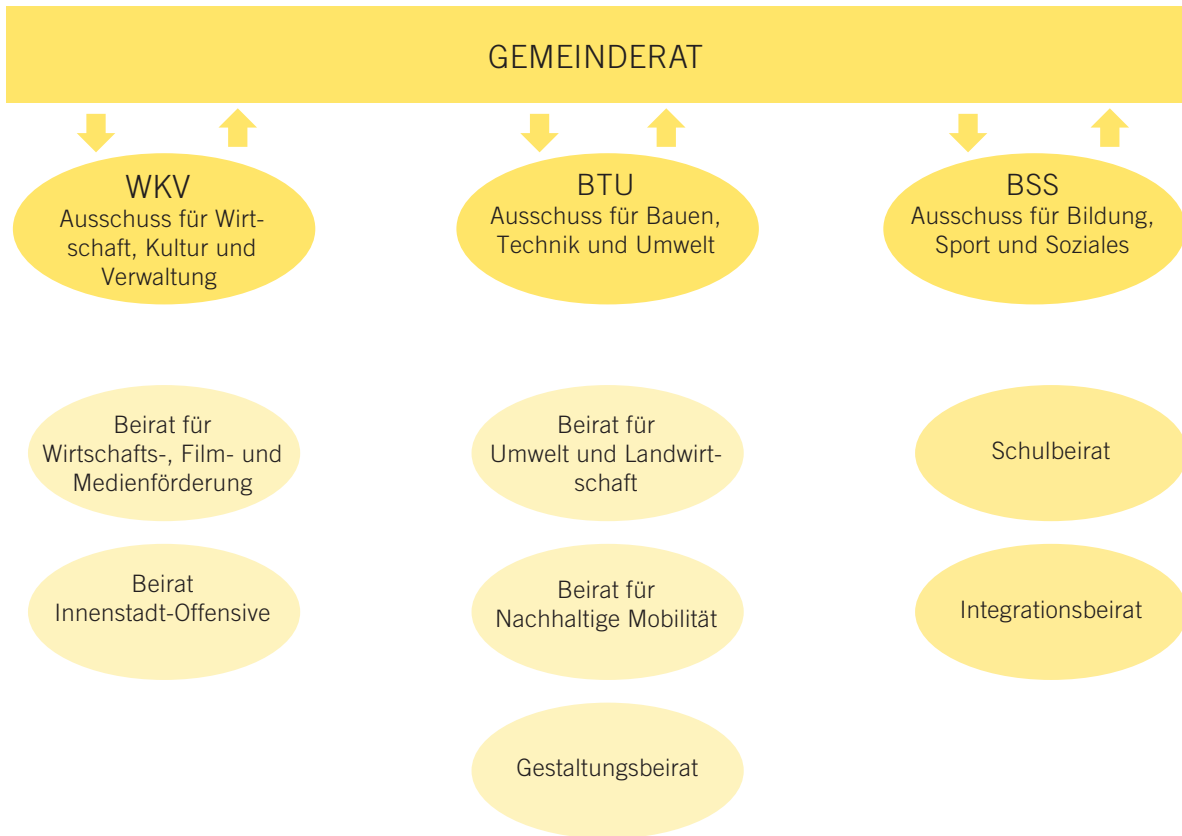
GEMEINDERAT

WKV
Ausschuss für Wirtschaft, Kultur und Verwaltung

BTU
Ausschuss für Bauen, Technik und Umwelt

BSS
Ausschuss für Bildung, Sport und Soziales

Beirat für Wirtschafts-, Film- und Medienförderung

Beirat Innenstadt-Offensive

Beirat für Umwelt und Landwirtschaft

Beirat für Nachhaltige Mobilität

Gestaltungsbeirat

Schulbeirat

Integrationsbeirat